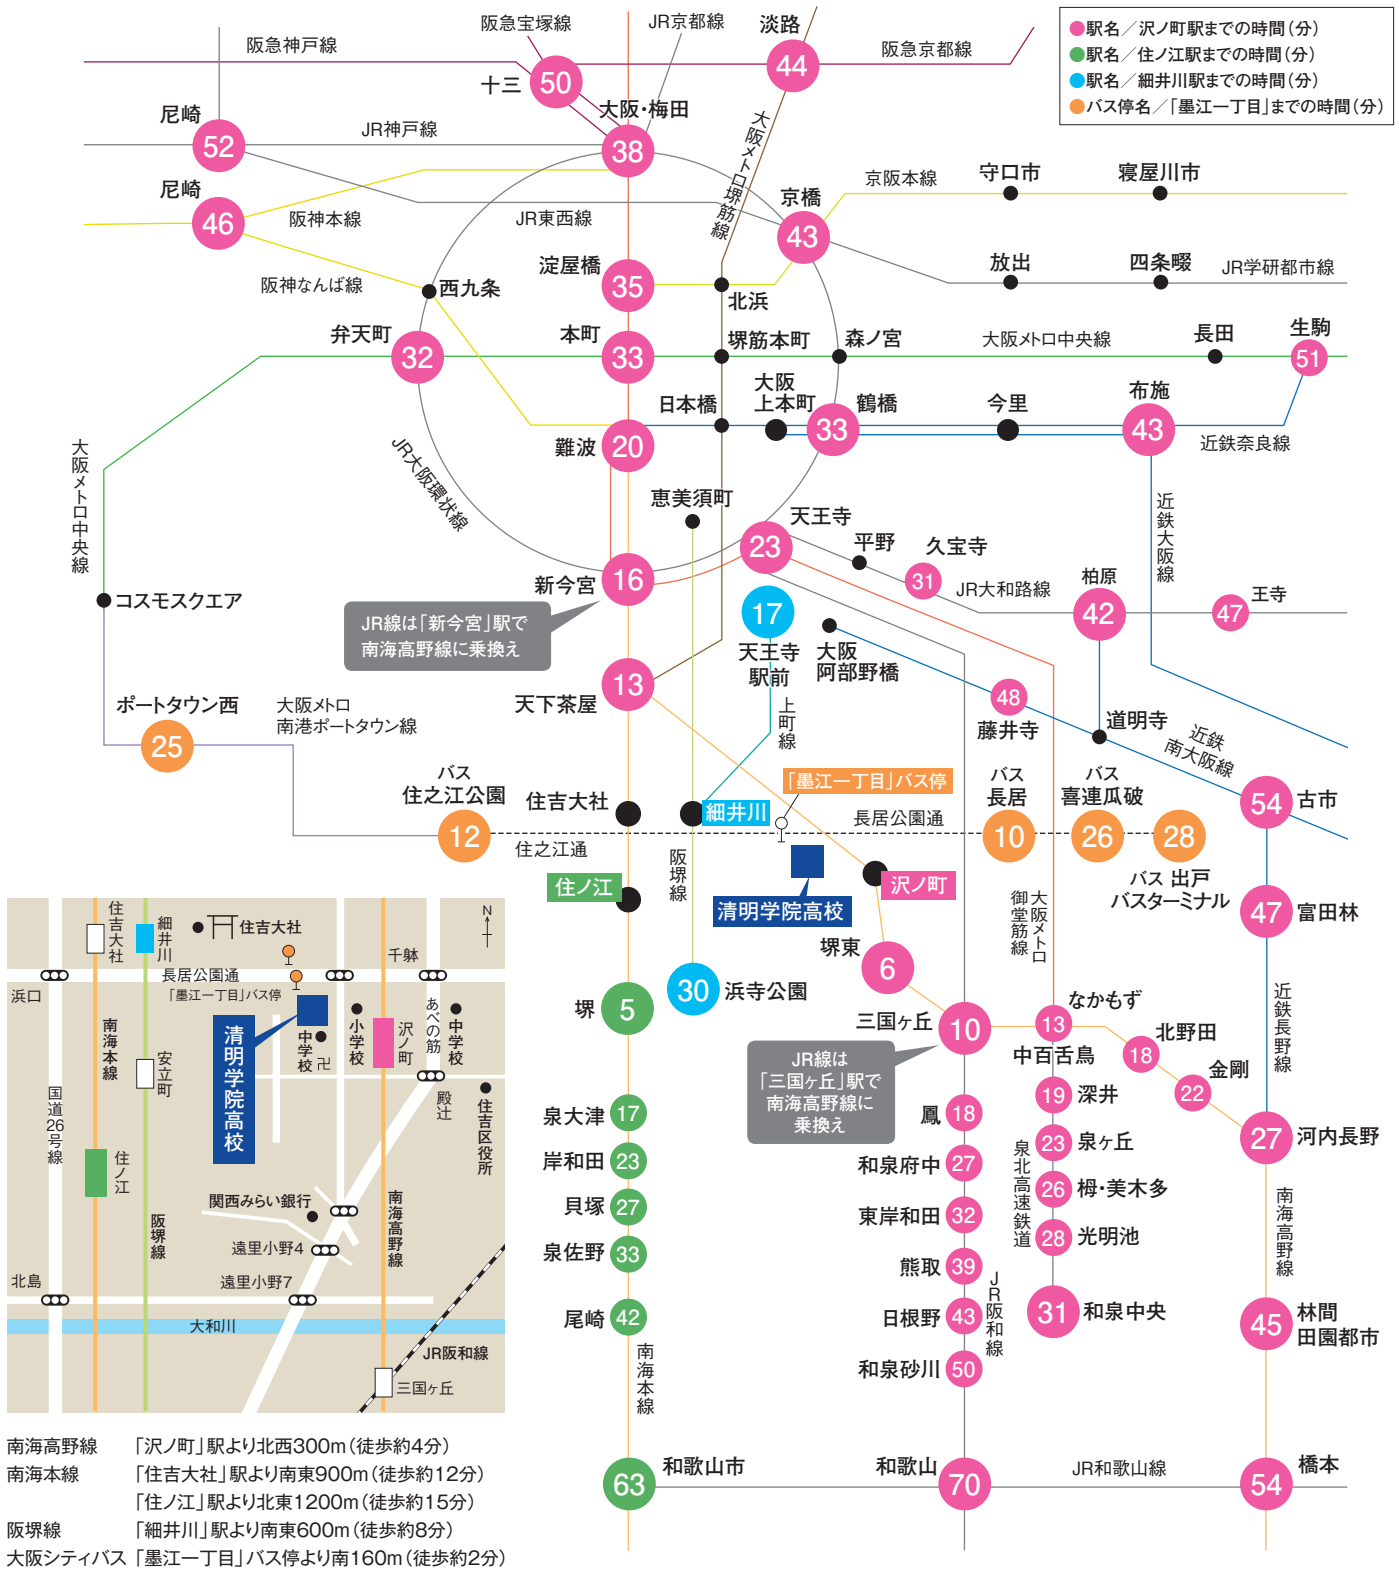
●駅名／沢ノ町駅までの時間（分）
●駅名／住ノ江駅までの時間（分）
●駅名／細井川駅までの時間（分）
●バス停名／「墨江一丁目」までの時間（分）

阪急神戸線
阪急宝塚線
JR京都線
淡路 44
阪急京都線
十三 50
大阪・梅田 38
尼崎 52
JR神戸線
尼崎 46
阪神本線
JR東西線
大阪メトロ堺筋線
京阪本線
守口市
寝屋川市
京橋 43
放出
四条畷
JR学研都市線
阪神なんば線
西九条
淀屋橋 35
北浜
弁天町 32
本町 33
堺筋本町
森ノ宮
大阪メトロ中央線
長田
生駒 51
日本橋
大阪上本町
鶴橋
今里
布施 43
近鉄奈良線
難波 20
JR大阪環状線
大阪メトロ中央線
恵美須町
天王寺 23
平野
久宝寺
近鉄大阪線
コスモスクエア
新今宮 16
31
JR大和路線
柏原 42
王寺 47
JR線は「新今宮」駅で南海高野線に乗換え
17 天王寺駅前
大阪阿部野橋
48 藤井寺
道明寺
近鉄南大阪線
天下茶屋 13
上町線
ポートタウン西 25
大阪メトロ南港ポートタウン線
「墨江一丁目」バス停
バス 住之江公園 12
住吉大社
細井川
長居公園通
バス 長居 10
バス 喜連瓜破 26
28 バス 出戸バスターミナル
54 古市
住之江通
住ノ江
阪堺線
沢ノ町
清明学院高校
大阪メトロ御堂筋線
47 富田林
堺東 6
30 浜寺公園
堺 5
三国ヶ丘 10
なかもず 13
中百舌鳥
北野田 18
金剛 22
近鉄長野線
JR線は「三国ヶ丘」駅で南海高野線に乗換え
19 深井
泉大津 17
鳳 18
23 泉ヶ丘
27 河内長野
岸和田 23
和泉府中 27
泉北高速鉄道
26 栂・美木多
貝塚 27
東岸和田 32
28 光明池
南海高野線
泉佐野 33
熊取 39
JR阪和線
31 和泉中央
尾崎 42
日根野 43
45 林間田園都市
南海本線
和泉砂川 50
63 和歌山市
和歌山 70
JR和歌山線
54 橋本

住吉大社
細井川
住吉大社
N
長居公園通
千躰
「墨江一丁目」バス停
浜口
南海本線
清明学院高校
中学校
小学校
沢ノ町
あべの筋
中学校
安立町
国道26号線
殿辻
住吉区役所
住ノ江
関西みらい銀行
阪堺線
遠里小野4
南海高野線
北島
遠里小野7
大和川
JR阪和線
三国ヶ丘

南海高野線　「沢ノ町」駅より北西300m（徒歩約4分）
南海本線　「住吉大社」駅より南東900m（徒歩約12分）
「住ノ江」駅より北東1200m（徒歩約15分）
阪堺線　「細井川」駅より南東600m（徒歩約8分）
大阪シティバス「墨江一丁目」バス停より南160m（徒歩約2分）